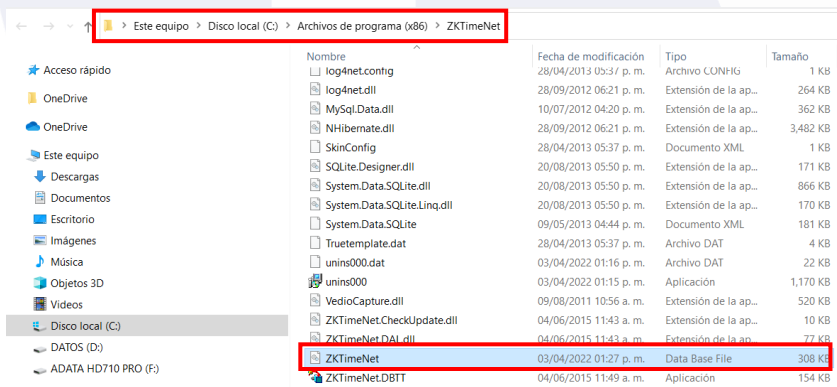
Este equipo > Disco local (C:) > Archivos de programa (x86) > ZKTimeNet

Acceso rápido
OneDrive
OneDrive
Este equipo
Descargas
Documentos
Escritorio
Imágenes
Música
Objetos 3D
Videos
Disco local (C:)
DATOS (D:)
ADATA HD710 PRO (F:)

| Nombre | Fecha de modificación | Tipo | Tamaño |
|---|---|---|---|
| log4net.config | 28/04/2013 05:37 p. m. | Archivo CONFIG | 1 KB |
| log4net.dll | 28/09/2012 06:21 p. m. | Extensión de la ap... | 264 KB |
| MySql.Data.dll | 10/07/2012 04:20 p. m. | Extensión de la ap... | 362 KB |
| NHibernate.dll | 28/09/2012 06:21 p. m. | Extensión de la ap... | 3,482 KB |
| SkinConfig | 28/04/2013 05:37 p. m. | Documento XML | 1 KB |
| SQLite.Designer.dll | 20/08/2013 05:50 p. m. | Extensión de la ap... | 171 KB |
| System.Data.SQLite.dll | 20/08/2013 05:50 p. m. | Extensión de la ap... | 866 KB |
| System.Data.SQLite.Linq.dll | 20/08/2013 05:50 p. m. | Extensión de la ap... | 170 KB |
| System.Data.SQLite | 09/05/2013 04:44 p. m. | Documento XML | 181 KB |
| Truetemplate.dat | 28/04/2013 05:37 p. m. | Archivo DAT | 1 KB |
| unins000.dat | 03/04/2022 01:16 p. m. | Archivo DAT | 22 KB |
| unins000 | 03/04/2022 01:15 p. m. | Aplicación | 1,170 KB |
| VedioCapture.dll | 09/08/2011 10:56 a. m. | Extensión de la ap... | 520 KB |
| ZKTimeNet.CheckUpdate.dll | 04/06/2015 11:43 a. m. | Extensión de la ap... | 10 KB |
| ZKTimeNet.DAL.dll | 04/06/2015 11:43 a. m. | Extensión de la ap... | 77 KB |
| ZKTimeNet | 03/04/2022 01:27 p. m. | Data Base File | 308 KB |
| ZKTimeNet.DBTT | 04/06/2015 11:49 a. m. | Aplicación | 154 KB |